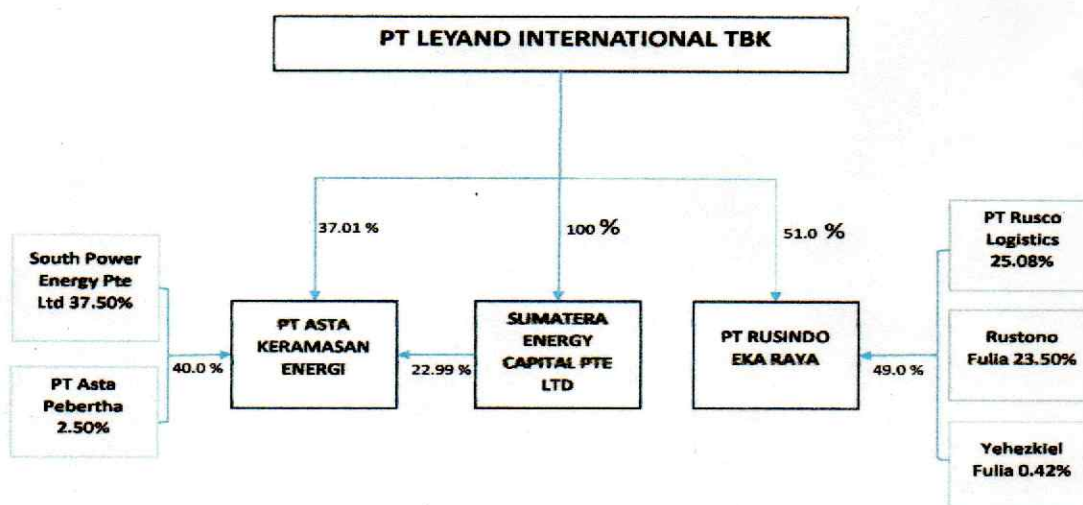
PT LEYAND INTERNATIONAL TBK

37.01 %

100 %

51.0 %

South Power Energy Pte Ltd 37.50%

PT Asta Pebertha 2.50%

40.0 %

PT ASTA KERAMASAN ENERGI

22.99 %

SUMATERA ENERGY CAPITAL PTE LTD

PT RUSINDO EKA RAYA

49.0 %

PT Rusco Logistics 25.08%

Rustono Fulia 23.50%

Yehezkiel Fulia 0.42%